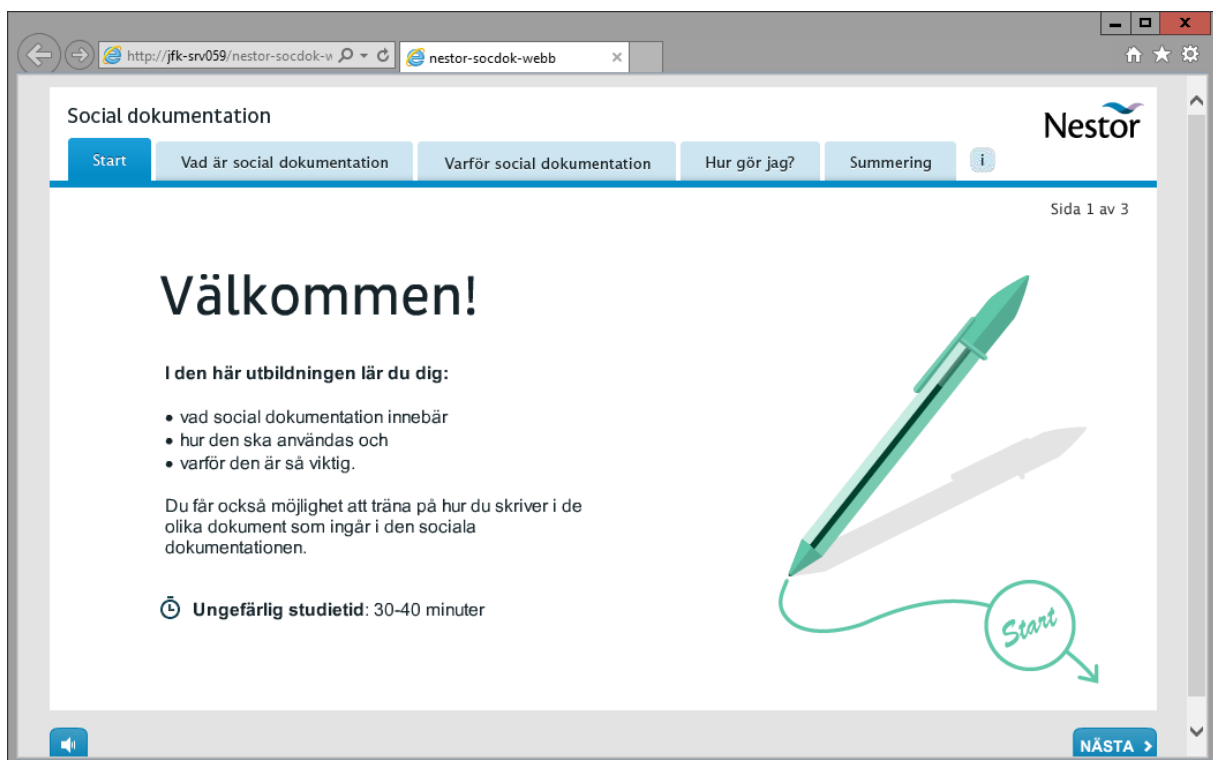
http://jfk-srv059/nestor-socdok-w
nestor-socdok-webb

Social dokumentation

Nestor

Start | Vad är social dokumentation | Varför social dokumentation | Hur gör jag? | Summering | i

Sida 1 av 3

Välkommen!

**I den här utbildningen lär du dig:**

• vad social dokumentation innebär
• hur den ska användas och
• varför den är så viktig.

Du får också möjlighet att träna på hur du skriver i de olika dokument som ingår i den sociala dokumentationen.

**Ungefärlig studietid**: 30-40 minuter

Start

NÄSTA